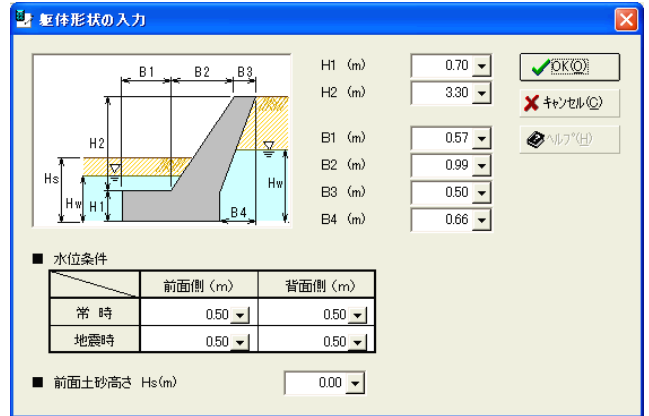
躯体形状の入力

B1 B2 B3
H2
Hs
Hw H1
B4
Hw

H1 (m) 0.70
H2 (m) 3.30
B1 (m) 0.57
B2 (m) 0.99
B3 (m) 0.50
B4 (m) 0.66

OK(O)
キャンセル(C)
ヘルプ(H)

■ 水位条件

| | 前面側 (m) | 背面側 (m) |
|---|---|---|
| 常 時 | 0.50 | 0.50 |
| 地震時 | 0.50 | 0.50 |

■ 前面土砂高さ Hs(m) 0.00